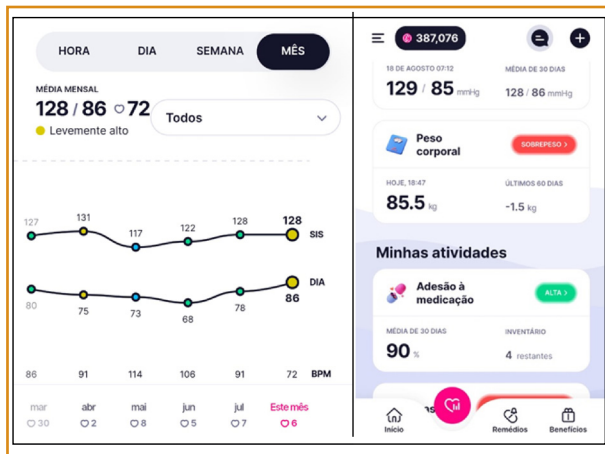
HORA DIA SEMANA MÊS

MÉDIA MENSAL
128 / 86 ♡72
Levemente alto

Todos

127 131 117 122 128 128 SIS

DIA
80 75 73 68 78 86

86 91 114 106 91 72 BPM

mar ♡30 | abr ♡2 | mai ♡8 | jun ♡5 | jul ♡7 | Este mês ♡6

387,076

18 DE AGOSTO 07:12
129 / 85 mmHg

MÉDIA DE 30 DIAS
128 / 86 mmHg

Peso corporal
SOBREPESO >

HOJE, 18:47
85.5 kg

ÚLTIMOS 60 DIAS
-1.5 kg

Minhas atividades

Adesão à medicação
ALTA >

MÉDIA DE 30 DIAS
90 %

INVENTÁRIO
4 restantes

Início
Remédios
Benefícios